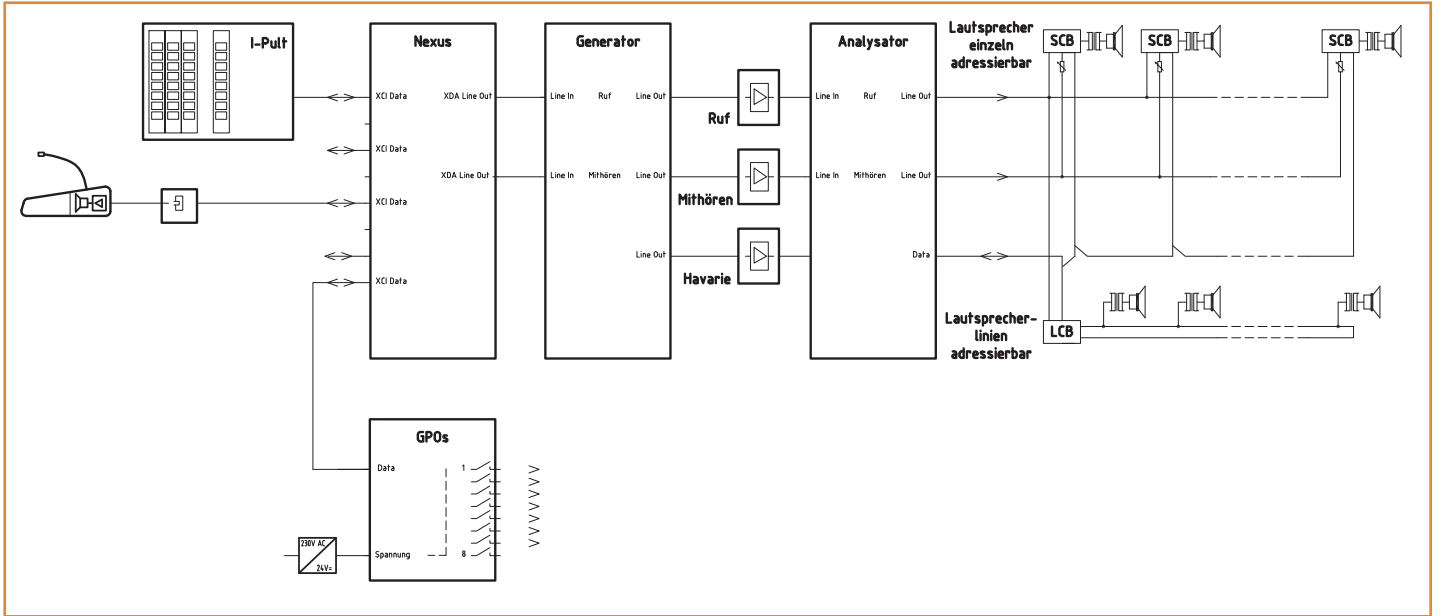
I-Pult

Nexus
XCI Data
XDA Line Out
XCI Data
XDA Line Out
XCI Data
XCI Data

Generator
Line In
Ruf
Line Out
Line In
Mithören
Line Out
Line Out

Ruf
Mithören
Havarie

Analysator
Line In
Ruf
Line Out
Line In
Mithören
Line Out
Data

Lautsprecher einzeln adressierbar
SCB
SCB
SCB

Lautsprecherlinien adressierbar
LCB

GPOs
Data
Spannung
1
8

230V AC
24V=